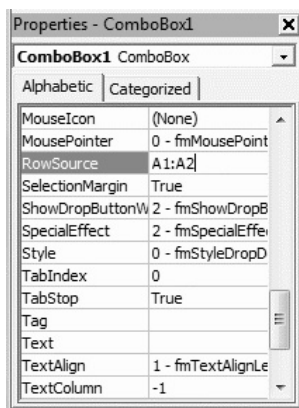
Properties - ComboBox1

ComboBox1 ComboBox

Alphabetic | Categorized

| | |
|---|---|
| MouseIcon | (None) |
| MousePointer | 0 - fmMousePoint |
| RowSource | A1:A2 |
| SelectionMargin | True |
| ShowDropButtonW | 2 - fmShowDropB |
| SpecialEffect | 2 - fmSpecialEffe |
| Style | 0 - fmStyleDropD |
| TabIndex | 0 |
| TabStop | True |
| Tag | |
| Text | |
| TextAlign | 1 - fmTextAlignLe |
| TextColumn | -1 |